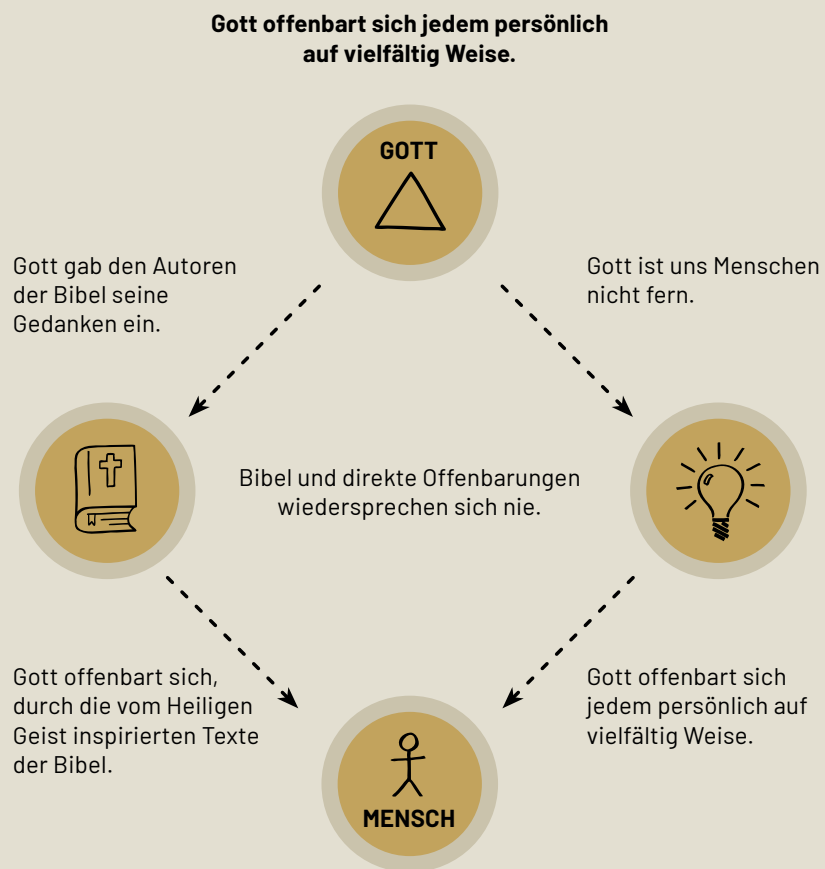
**Gott offenbart sich jedem persönlich auf vielfältig Weise.**

GOTT

Gott gab den Autoren der Bibel seine Gedanken ein.

Gott ist uns Menschen nicht fern.

Bibel und direkte Offenbarungen wiedersprechen sich nie.

Gott offenbart sich, durch die vom Heiligen Geist inspirierten Texte der Bibel.

Gott offenbart sich jedem persönlich auf vielfältig Weise.

MENSCH